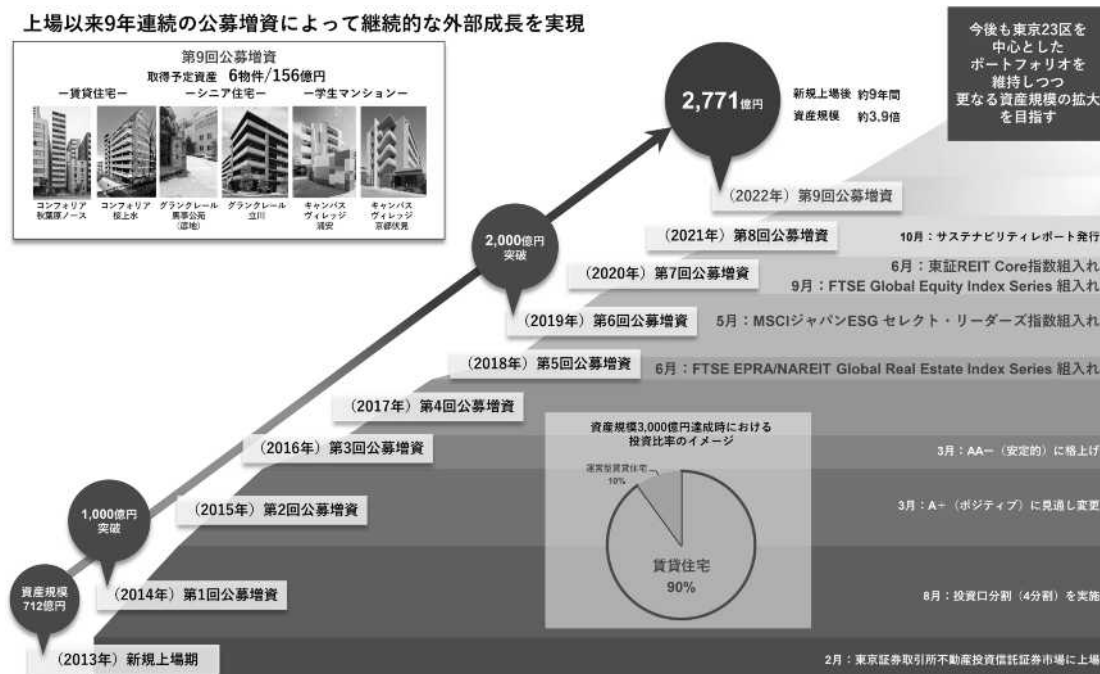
上場以来9年連続の公募増資によって継続的な外部成長を実現

第9回公募増資
取得予定資産 6物件/156億円
ー賃貸住宅ー ーシニア住宅ー ー学生マンションー
コンフォリア秋葉原ノース
コンフォリア桜上水
グランクレール馬事公苑(底地)
グランクレール立川
キャンパスヴィレッジ浦安
キャンパスヴィレッジ京都伏見

今後も東京23区を中心としたポートフォリオを維持しつつ更なる資産規模の拡大を目指す

2,771億円
新規上場後 約9年間
資産規模 約3.9倍

(2022年) 第9回公募増資
(2021年) 第8回公募増資 10月:サステナビリティレポート発行
(2020年) 第7回公募増資 6月:東証REIT Core指数組入れ
9月:FTSE Global Equity Index Series 組入れ
2,000億円突破
(2019年) 第6回公募増資 5月:MSCIジャパンESG セレクト・リーダーズ指数組入れ
(2018年) 第5回公募増資 6月:FTSE EPRA/NAREIT Global Real Estate Index Series 組入れ
(2017年) 第4回公募増資
(2016年) 第3回公募増資 3月:AA−(安定的)に格上げ
資産規模3,000億円達成時における投資比率のイメージ
運営型賃貸住宅 10%
賃貸住宅 90%
1,000億円突破
(2015年) 第2回公募増資 3月:A+(ポジティブ)に見通し変更
資産規模712億円
(2014年) 第1回公募増資 8月:投資口分割(4分割)を実施
(2013年) 新規上場期 2月:東京証券取引所不動産投資信託証券市場に上場